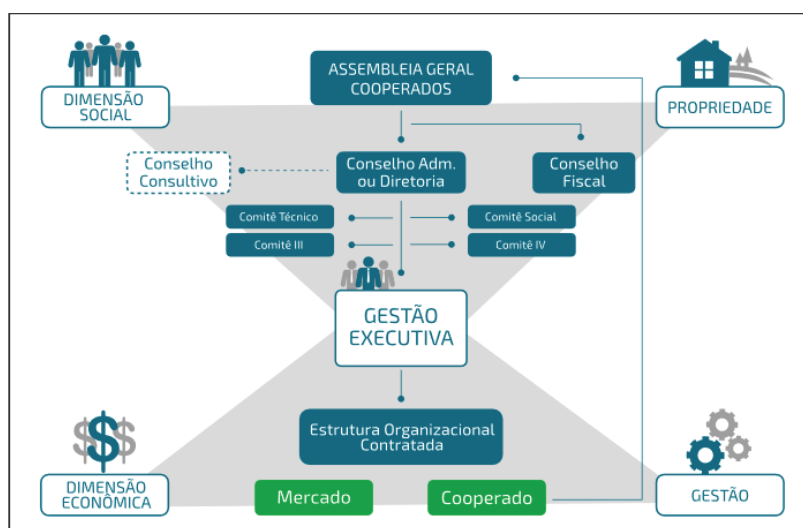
DIMENSÃO SOCIAL

ASSEMBLEIA GERAL COOPERADOS

PROPRIEDADE

Conselho Consultivo

Conselho Adm. ou Diretoria

Conselho Fiscal

Comitê Técnico

Comitê Social

Comitê III

Comitê IV

GESTÃO EXECUTIVA

Estrutura Organizacional Contratada

DIMENSÃO ECONÔMICA

Mercado

Cooperado

GESTÃO